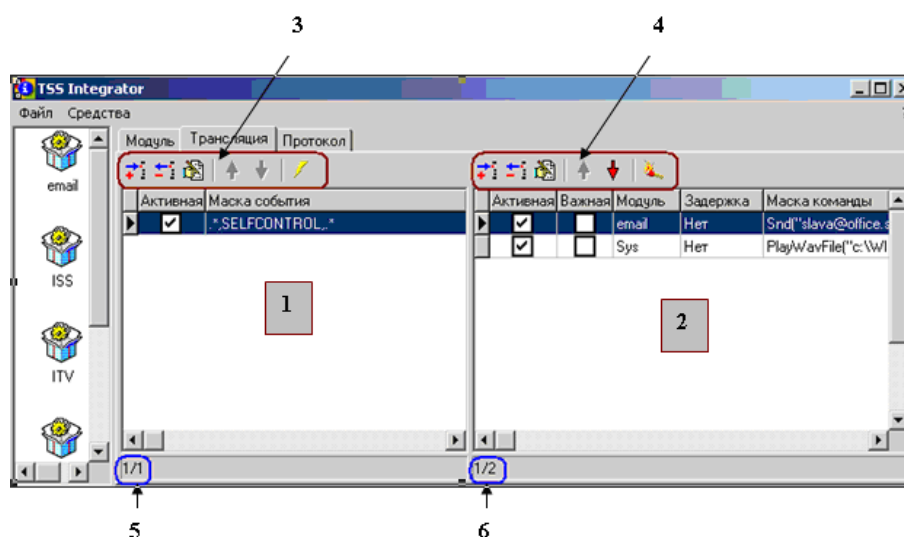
3

4

TSS Integrator

Файл Средства

email

ISS

ITV

Модуль Трансляция Протокол

| Активная | Маска события |
|---|---|
| ✔ | .*,SELFCONTROL,.* |

1

1/1

| Активная | Важная | Модуль | Задержка | Маска команды |
|---|---|---|---|---|
| ✔ | | email | Нет | Snd("slava@office.s |
| ✔ | | Sys | Нет | PlayWavFile("c:\Wl |

2

1/2

5

6